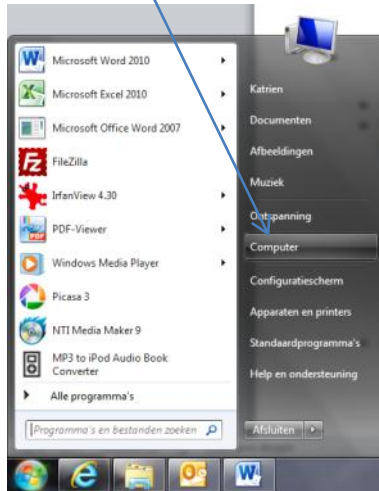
Microsoft Word 2010
Microsoft Excel 2010
Microsoft Office Word 2007
FileZilla
IrfanView 4.30
PDF-Viewer
Windows Media Player
Picasa 3
NTI Media Maker 9
MP3 to iPod Audio Book Converter
Alle programma's
Programma's en bestanden zoeken

Katrien
Documenten
Afbeeldingen
Muziek
Ontspanning
Computer
Configuratiescherm
Apparaten en printers
Standaardprogramma's
Help en ondersteuning
Afsluiten